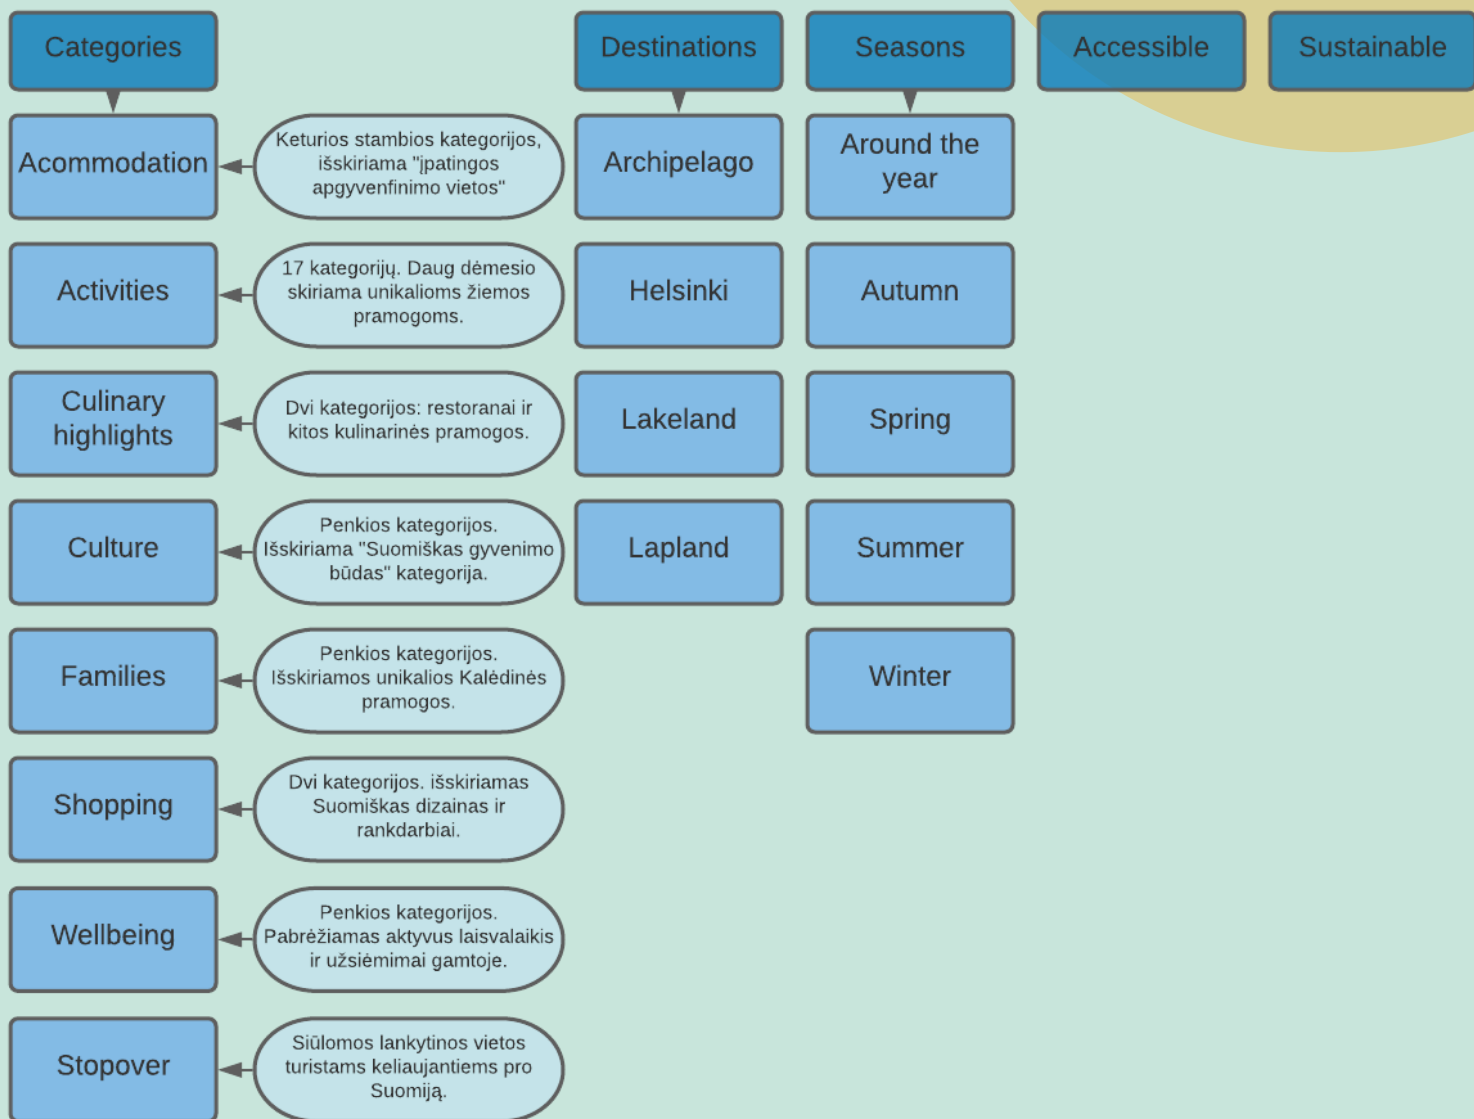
Categories

Acommodation

Keturios stambios kategorijos, išskiriama "įpatingos apgyvenfinimo vietos"

Activities

17 kategorijų. Daug dėmesio skiriama unikalioms žiemos pramogoms.

Culinary highlights

Dvi kategorijos: restoranai ir kitos kulinarinės pramogos.

Culture

Penkios kategorijos. Išskiriama "Suomiškas gyvenimo būdas" kategorija.

Families

Penkios kategorijos. Išskiriamos unikalios Kalėdinės pramogos.

Shopping

Dvi kategorijos. išskiriamas Suomiškas dizainas ir rankdarbiai.

Wellbeing

Penkios kategorijos. Pabrėžiamas aktyvus laisvalaikis ir užsiėmimai gamtoje.

Stopover

Siūlomos lankytinos vietos turistams keliaujantiems pro Suomiją.

Destinations

Archipelago

Helsinki

Lakeland

Lapland

Seasons

Around the year

Autumn

Spring

Summer

Winter

Accessible

Sustainable